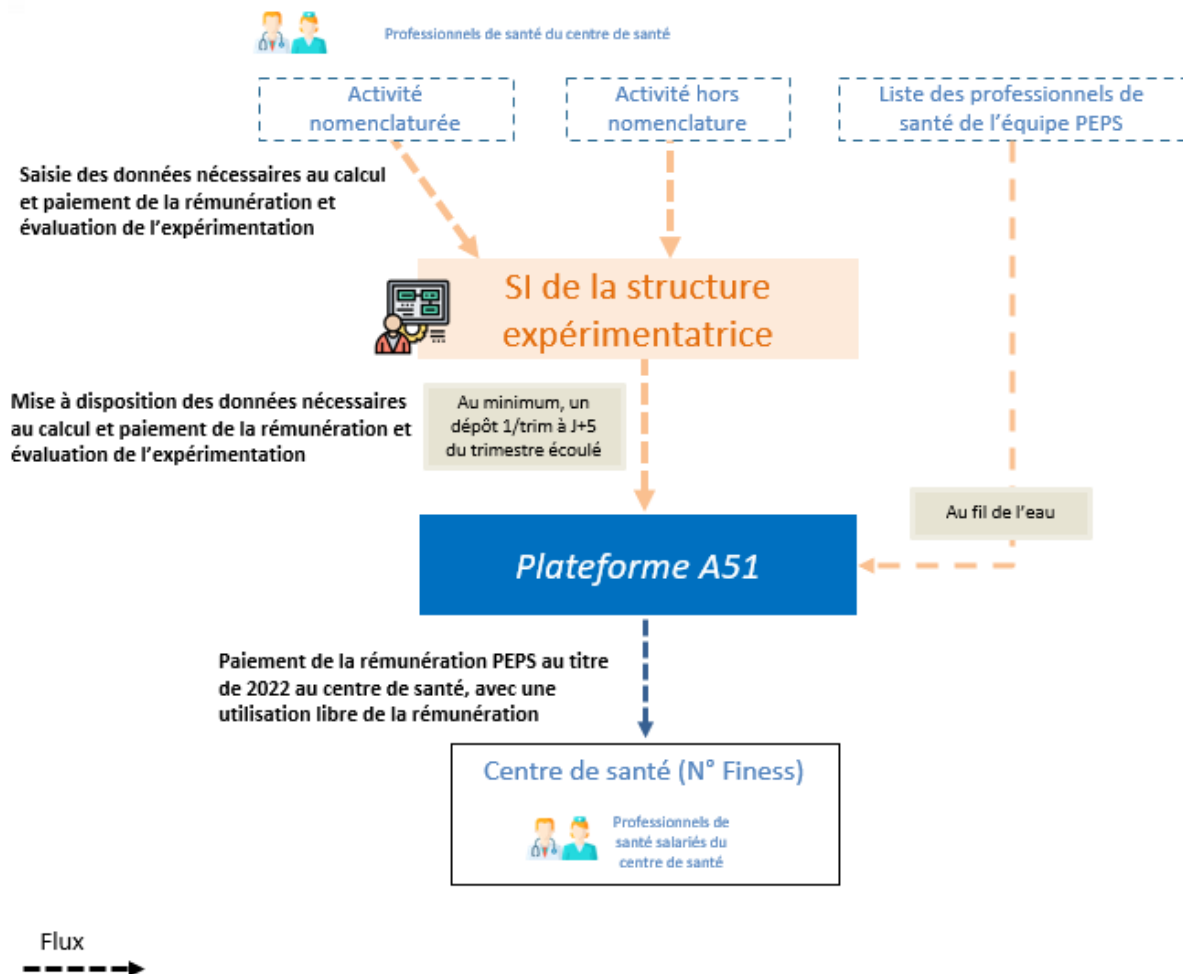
Professionnels de santé du centre de santé

Activité nomenclaturée

Activité hors nomenclature

Liste des professionnels de santé de l'équipe PEPS

Saisie des données nécessaires au calcul et paiement de la rémunération et évaluation de l'expérimentation

SI de la structure expérimentatrice

Mise à disposition des données nécessaires au calcul et paiement de la rémunération et évaluation de l'expérimentation

Au minimum, un dépôt 1/trim à J+5 du trimestre écoulé

Au fil de l'eau

Plateforme A51

Paiement de la rémunération PEPS au titre de 2022 au centre de santé, avec une utilisation libre de la rémunération

Centre de santé (N° Finess)

Professionnels de santé salariés du centre de santé

Flux